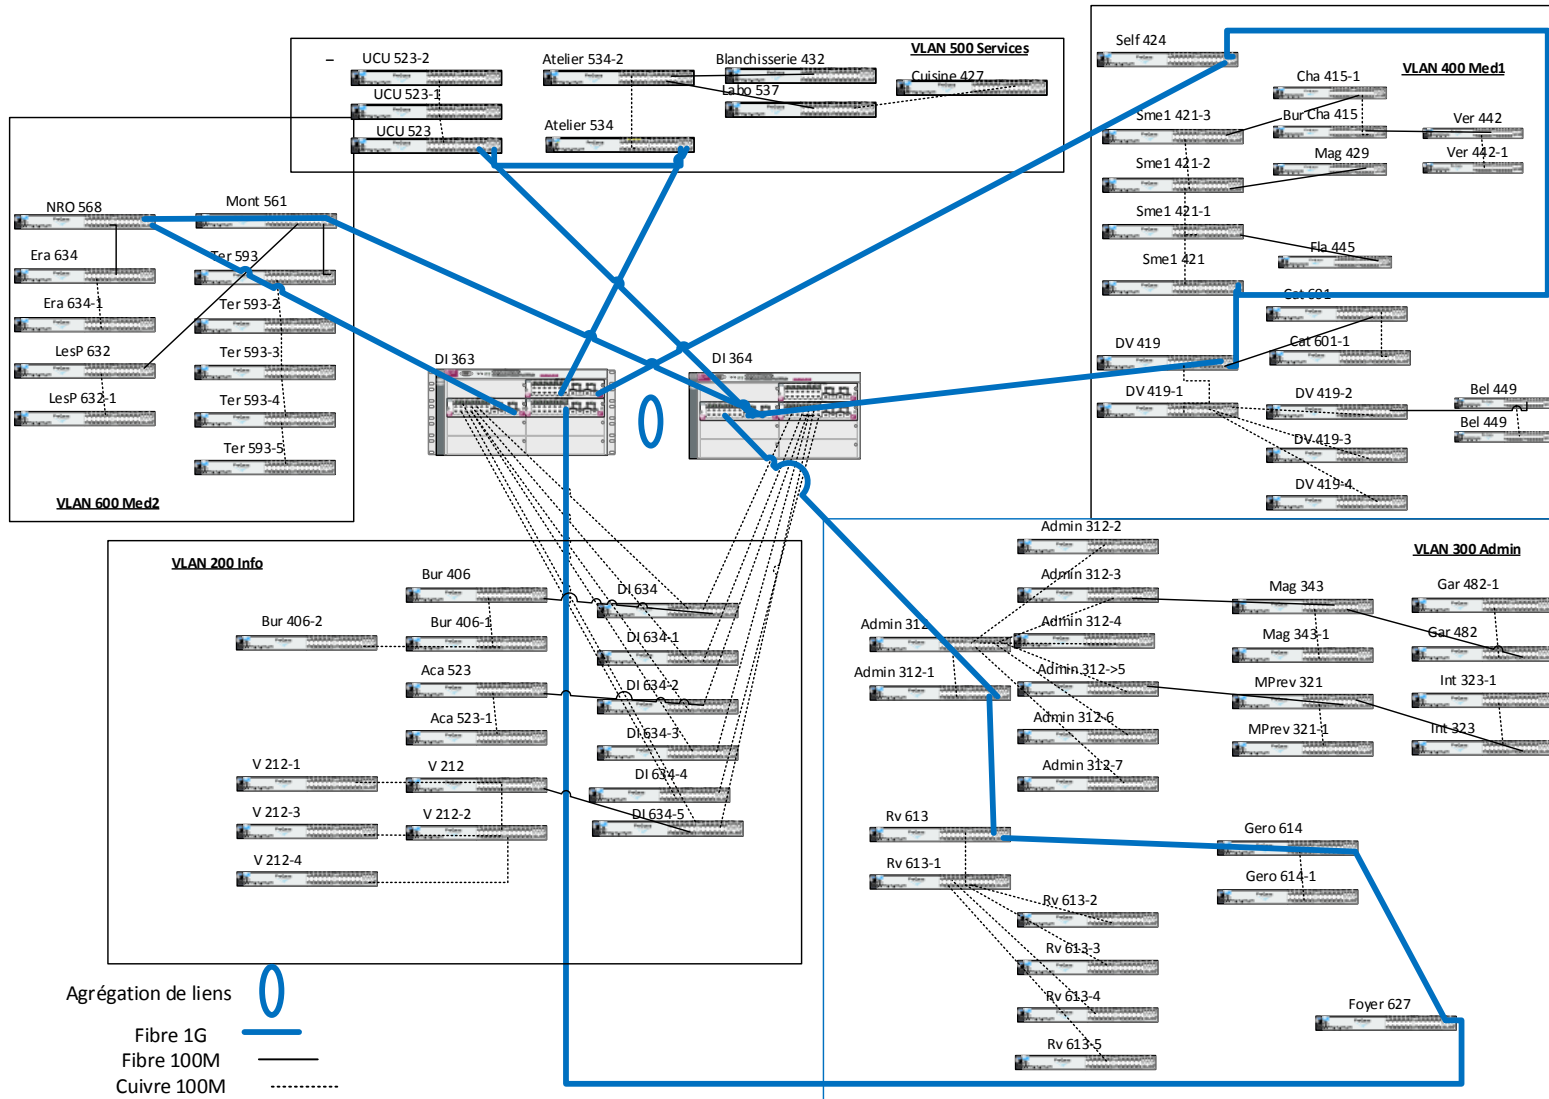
VLAN 500 Services

UCU 523-2
UCU 523-1
UCU 523
Atelier 534-2
Atelier 534
Blanchisserie 432
Labo 537
Cuisine 427

VLAN 600 Med2

NRO 568
Mont 561
Era 634
Era 634-1
LesP 632
LesP 632-1
Ter 593
Ter 593-2
Ter 593-3
Ter 593-4
Ter 593-5

DI 363
DI 364

VLAN 400 Med1

Self 424
Cha 415-1
Bur Cha 415
Ver 442
Ver 442-1
Sme1 421-3
Sme1 421-2
Mag 429
Sme1 421-1
Fla 445
Sme1 421
Cat 601
Cat 601-1
DV 419
DV 419-1
DV 419-2
DV 419-3
DV 419-4
Bel 449
Bel 449

VLAN 200 Info

Bur 406
Bur 406-2
Bur 406-1
Aca 523
Aca 523-1
V 212-1
V 212
V 212-3
V 212-2
V 212-4
DI 634
DI 634-1
DI 634-2
DI 634-3
DI 634-4
DI 634-5

VLAN 300 Admin

Admin 312-2
Admin 312-3
Admin 312-4
Admin 312
Admin 312-1
Admin 312->5
Admin 312-6
Admin 312-7
Mag 343
Mag 343-1
Gar 482-1
Gar 482
MPrev 321
MPrev 321-1
Int 323-1
Int 323
Rv 613
Rv 613-1
Rv 613-2
Rv 613-3
Rv 613-4
Rv 613-5
Gero 614
Gero 614-1
Foyer 627

Agrégation de liens
Fibre 1G
Fibre 100M
Cuivre 100M